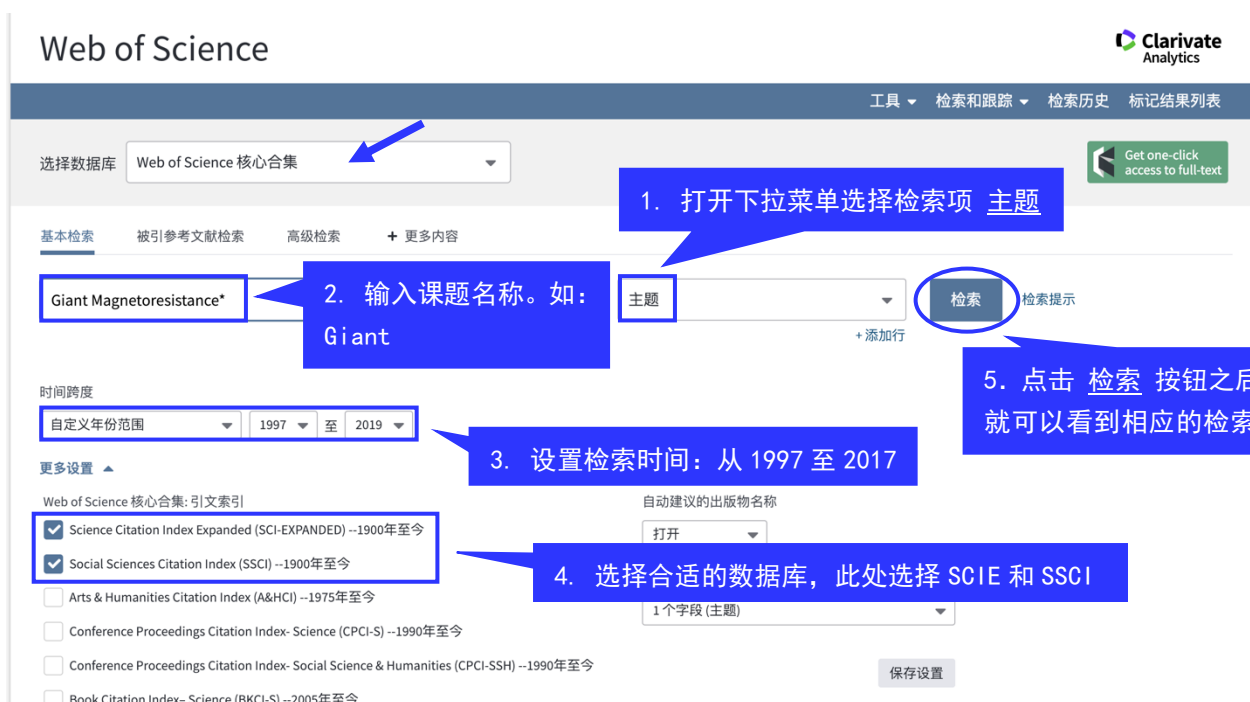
Web of Science

Clarivate Analytics

工具 ▾ 检索和跟踪 ▾ 检索历史 标记结果列表

选择数据库 Web of Science 核心合集

Get one-click access to full-text

1. 打开下拉菜单选择检索项 主题

基本检索 被引参考文献检索 高级检索 + 更多内容

Giant Magnetoresistance*

2. 输入课题名称。如: Giant

主题

检索

检索提示

+添加行

5. 点击 检索 按钮之后 就可以看到相应的检索

时间跨度

自定义年份范围 1997 至 2019

3. 设置检索时间: 从 1997 至 2017

更多设置

Web of Science 核心合集: 引文索引

自动建议的出版物名称

Science Citation Index Expanded (SCI-EXPANDED) --1900年至今

打开

Social Sciences Citation Index (SSCI) --1900年至今

4. 选择合适的数据库, 此处选择 SCIE 和 SSCI

Arts & Humanities Citation Index (A&HCI) --1975年至今

1个字段 (主题)

Conference Proceedings Citation Index- Science (CPCI-S) --1990年至今

Conference Proceedings Citation Index- Social Science & Humanities (CPCI-SSH) --1990年至今

保存设置

Book Citation Index– Science (BKCI-S) --2005年至今